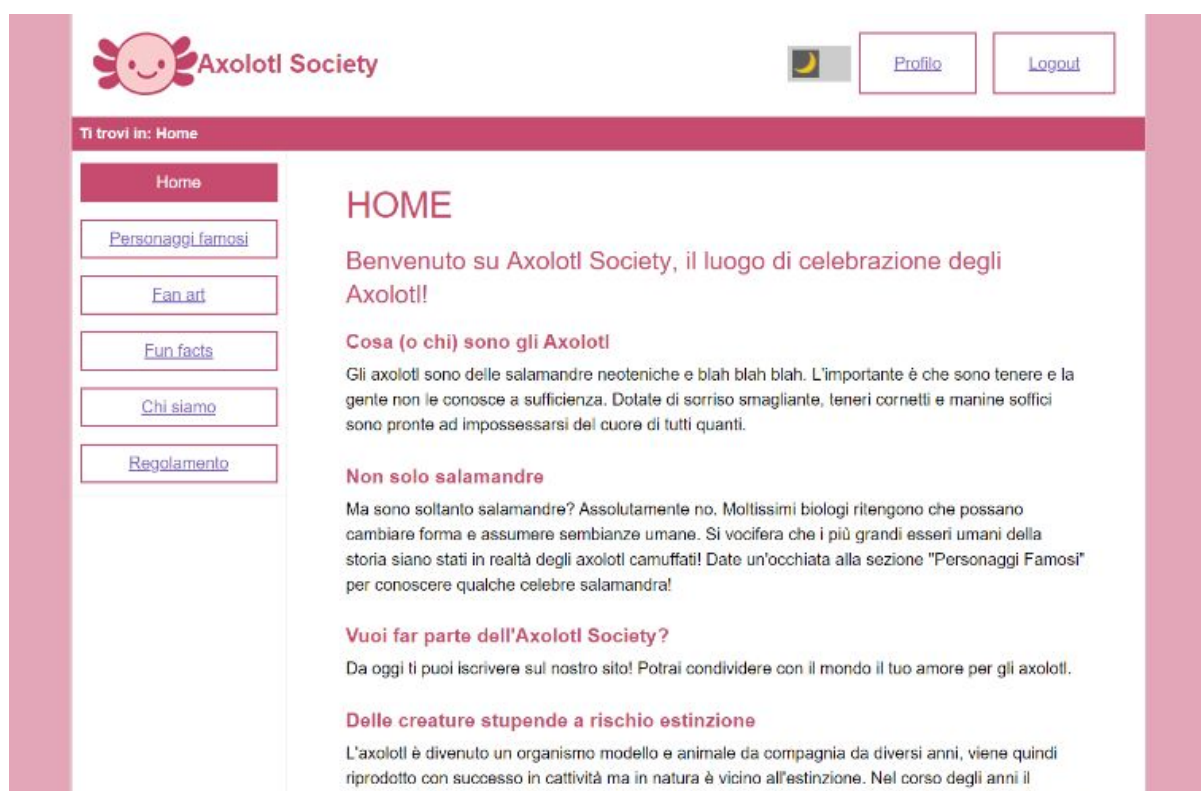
Axolotl Society

Profilo

Logout

Ti trovi in: Home

Home

Personaggi famosi

Fan art

Fun facts

Chi siamo

Regolamento

HOME

Benvenuto su Axolotl Society, il luogo di celebrazione degli Axolotl!

Cosa (o chi) sono gli Axolotl

Gli axolotl sono delle salamandre neoteniche e blah blah blah. L'importante è che sono tenere e la gente non le conosce a sufficienza. Dotate di sorriso smagliante, teneri cornetti e manine soffici sono pronte ad impossessarsi del cuore di tutti quanti.

Non solo salamandre

Ma sono soltanto salamandre? Assolutamente no. Moltissimi biologi ritengono che possano cambiare forma e assumere sembianze umane. Si vocifera che i più grandi esseri umani della storia siano stati in realtà degli axolotl camuffati! Date un'occhiata alla sezione "Personaggi Famosi" per conoscere qualche celebre salamandra!

Vuoi far parte dell'Axolotl Society?

Da oggi ti puoi iscrivere sul nostro sito! Potrai condividere con il mondo il tuo amore per gli axolotl.

Delle creature stupende a rischio estinzione

L'axolotl è divenuto un organismo modello e animale da compagnia da diversi anni, viene quindi riprodotto con successo in cattività ma in natura è vicino all'estinzione. Nel corso degli anni il